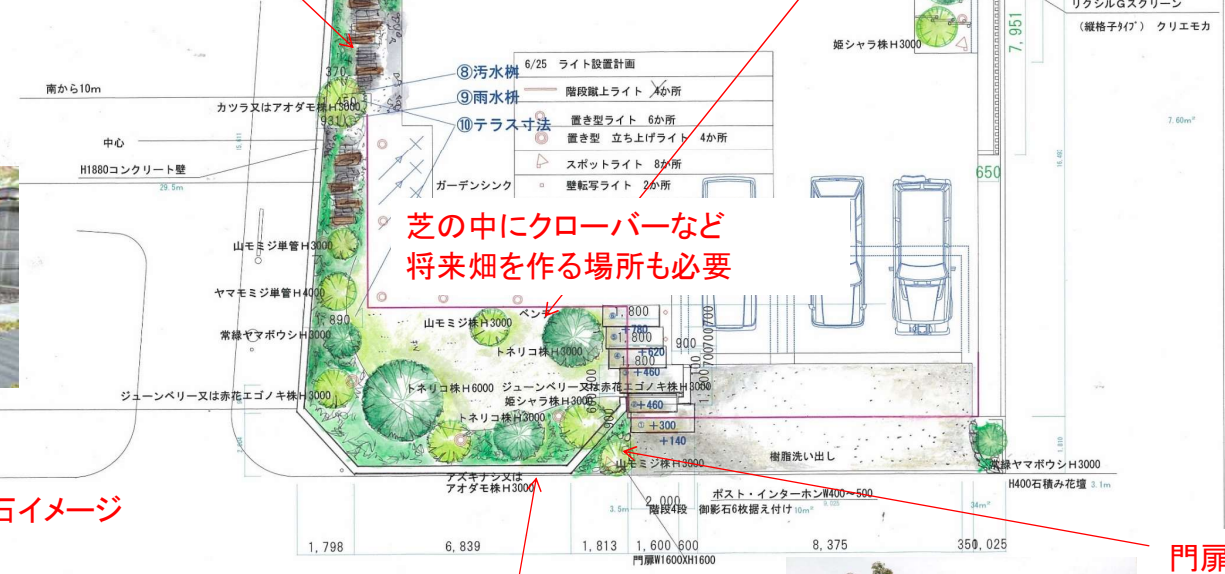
リクシルGスクリーン
（縦格子ﾀｲﾌﾟ） クリエモカ
姫シャラ株H3000
7,951
⑧汚水桝
⑨雨水桝
⑩テラス寸法
6/25 ライト設置計画
階段蹴上ライト 4か所
置き型ライト 6か所
置き型 立ち上げライト 4か所
スポットライト 8か所
壁転写ライト 2か所
南から10m
370
カツラ又はアオダモ株H3000
中心
H1880コンクリート壁
29.5m
ガーデンシンク
7.60m²
650
芝の中にクローバーなど
将来畑を作る場所も必要
山モミジ単管H3000
ヤマモミジ単管H4000
常緑ヤマボウシH3000
890
ベンチ
山モミジ株H3000
トネリコ株H3000
1,800
+760
1,800
+620
1,800
+460
+460
+300
+140
900
ジューンベリー又は赤花エゴノキ株H3000
トネリコ株H6000
ジューンベリー又は赤花エゴノキ株H3000
姫シャラ株H3000
トネリコ株H3000
600
山モミジ株H3000
アズキナシ又は
アオダモ株H3000
樹脂洗い出し
常緑ヤマボウシH3000
H400石積み花壇
石イメージ
2,000
ポスト・インターホンW400~500
階段4段 御影石6枚掘え付け
1,798
6,839
1,813
1,600
600
8,375
350
1,025
門扉W1600XH1600
門扉